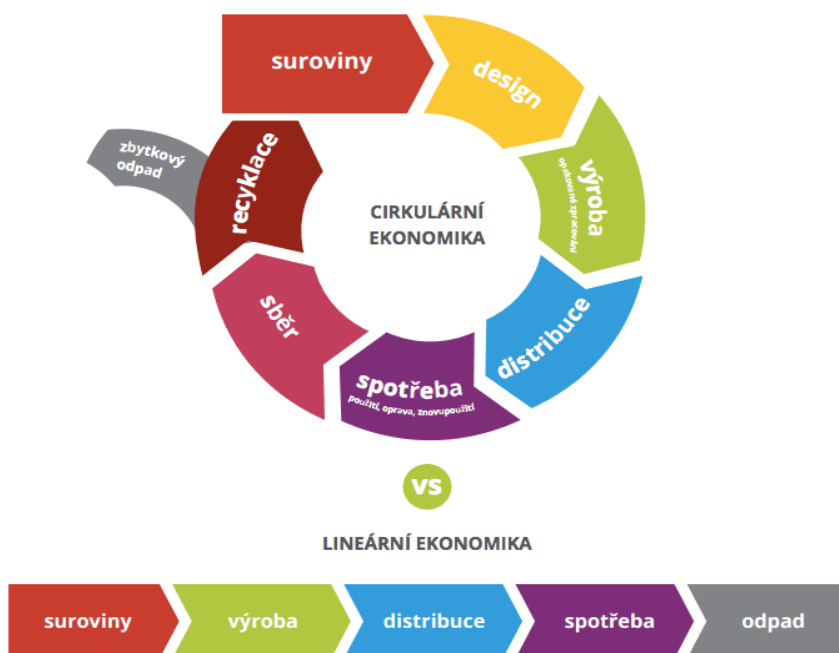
suroviny

design

výroba
opakované zpracování

distribuce

spotřeba
použití, oprava, znovupoužití

sběr

recyklace

zbytkový odpad

CIRKULÁRNÍ EKONOMIKA

VS

LINEÁRNÍ EKONOMIKA

suroviny | výroba | distribuce | spotřeba | odpad